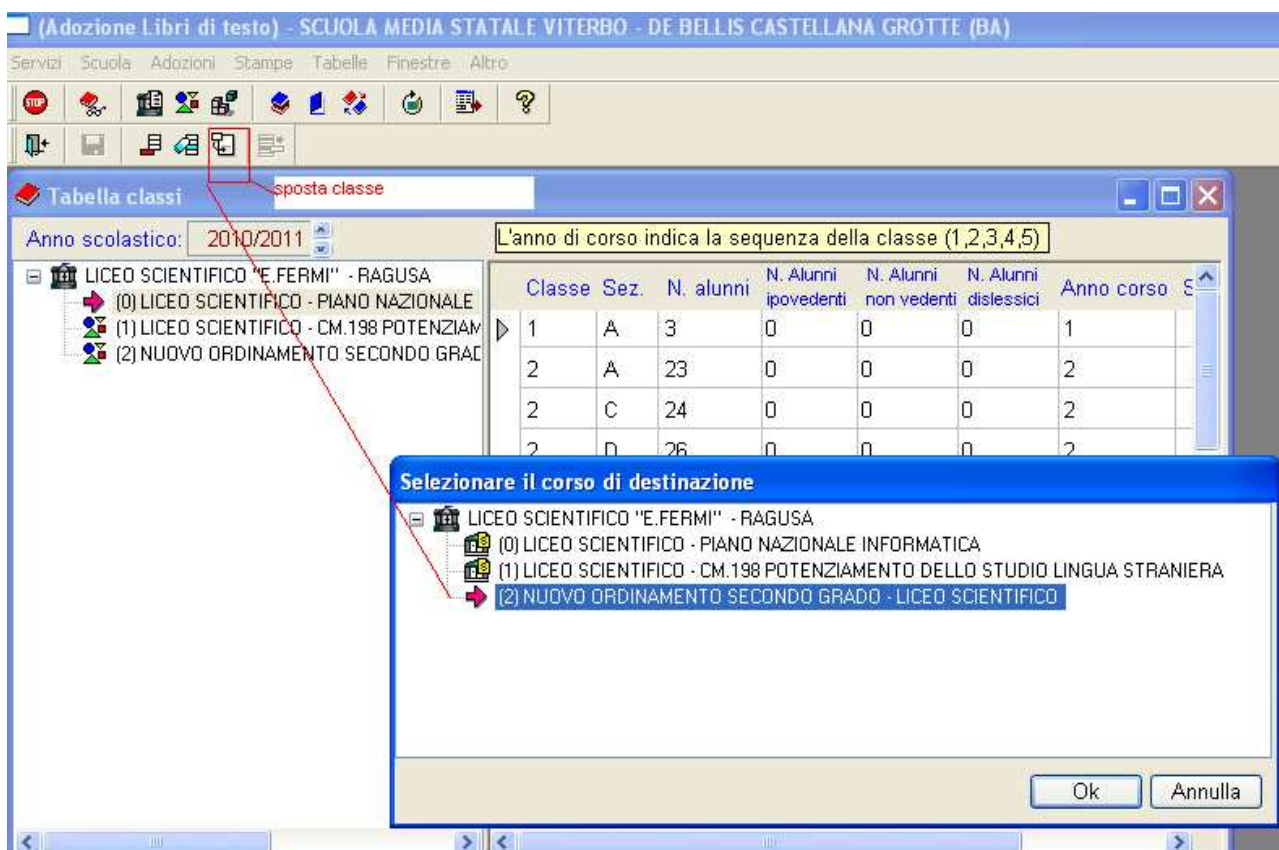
(Adozione Libri di testo) - SCUOLA MEDIA STATALE VITERBO - DE BELLIS CASTELLANA GROTTE (BA)

Servizi Scuola Adozioni Stampe Tabelle Finestre Altro

Tabella classi

sposta classe

Anno scolastico: 2010/2011

L'anno di corso indica la sequenza della classe (1,2,3,4,5)

LICEO SCIENTIFICO "E.FERMI" - RAGUSA
(0) LICEO SCIENTIFICO - PIANO NAZIONALE
(1) LICEO SCIENTIFICO - CM.198 POTENZIAM
(2) NUOVO ORDINAMENTO SECONDO GRAD

| Classe | Sez. | N. alunni | N. Alunni ipovedenti | N. Alunni non vedenti | N. Alunni dislessici | Anno corso | S |
|---|---|---|---|---|---|---|---|
| 1 | A | 3 | 0 | 0 | 0 | 1 | |
| 2 | A | 23 | 0 | 0 | 0 | 2 | |
| 2 | C | 24 | 0 | 0 | 0 | 2 | |
| 2 | D | 26 | 0 | 0 | 0 | 2 | |

Selezionare il corso di destinazione

LICEO SCIENTIFICO "E.FERMI" - RAGUSA
(0) LICEO SCIENTIFICO - PIANO NAZIONALE INFORMATICA
(1) LICEO SCIENTIFICO - CM.198 POTENZIAMENTO DELLO STUDIO LINGUA STRANIERA
(2) NUOVO ORDINAMENTO SECONDO GRADO - LICEO SCIENTIFICO

Ok Annulla